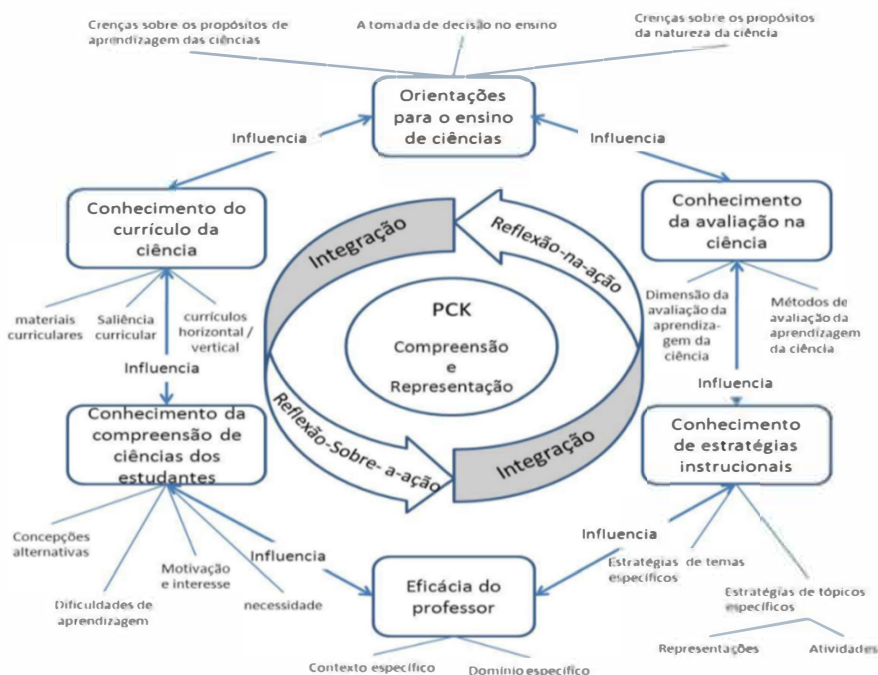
Crenças sobre os propósitos de aprendizagem das ciências

A tomada de decisão no ensino

Crenças sobre os propósitos da natureza da ciência

Orientações para o ensino de ciências

Influencia

Influencia

Conhecimento do currículo da ciência

Conhecimento da avaliação na ciência

Integração

Reflexão-na-ação

materiais curriculares

Saliência curricular

currículos horizontal / vertical

PCK

Compreensão e Representação

Dimensão da avaliação da aprendizagem da ciência

Métodos de avaliação da aprendizagem da ciência

Influencia

Influencia

Conhecimento da compreensão de ciências dos estudantes

Reflexão-Sobre-a-ação

Integração

Conhecimento de estratégias instrucionais

Concepções alternativas

Motivação e interesse

Influencia

Influencia

Estratégias de temas específicos

Dificuldades de aprendizagem

necessidade

Eficácia do professor

Estratégias de tópicos específicos

Representações

Atividades

Contexto específico

Domínio específico